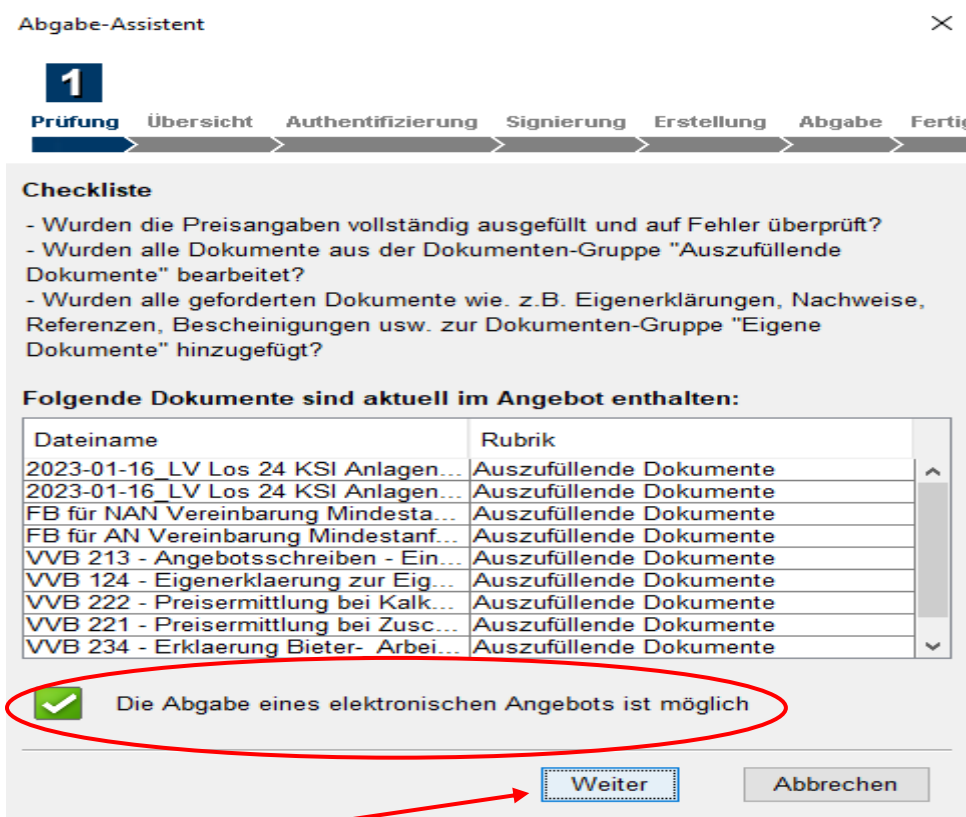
Abgabe-Assistent

1
Prüfung Übersicht Authentifizierung Signierung Erstellung Abgabe Ferti

Checkliste
- Wurden die Preisangaben vollständig ausgefüllt und auf Fehler überprüft?
- Wurden alle Dokumente aus der Dokumenten-Gruppe "Auszufüllende Dokumente" bearbeitet?
- Wurden alle geforderten Dokumente wie. z.B. Eigenerklärungen, Nachweise, Referenzen, Bescheinigungen usw. zur Dokumenten-Gruppe "Eigene Dokumente" hinzugefügt?

Folgende Dokumente sind aktuell im Angebot enthalten:

| Dateiname | Rubrik |
|---|---|
| 2023-01-16_LV Los 24 KSI Anlagen... | Auszufüllende Dokumente |
| 2023-01-16_LV Los 24 KSI Anlagen... | Auszufüllende Dokumente |
| FB für NAN Vereinbarung Mindesta... | Auszufüllende Dokumente |
| FB für AN Vereinbarung Mindestanf... | Auszufüllende Dokumente |
| VVB 213 - Angebotsschreiben - Ein... | Auszufüllende Dokumente |
| VVB 124 - Eigenerklaerung zur Eig... | Auszufüllende Dokumente |
| VVB 222 - Preisermittlung bei Kalk... | Auszufüllende Dokumente |
| VVB 221 - Preisermittlung bei Zusc... | Auszufüllende Dokumente |
| VVB 234 - Erklaerung Bieter- Arbei... | Auszufüllende Dokumente |

Die Abgabe eines elektronischen Angebots ist möglich

Weiter Abbrechen